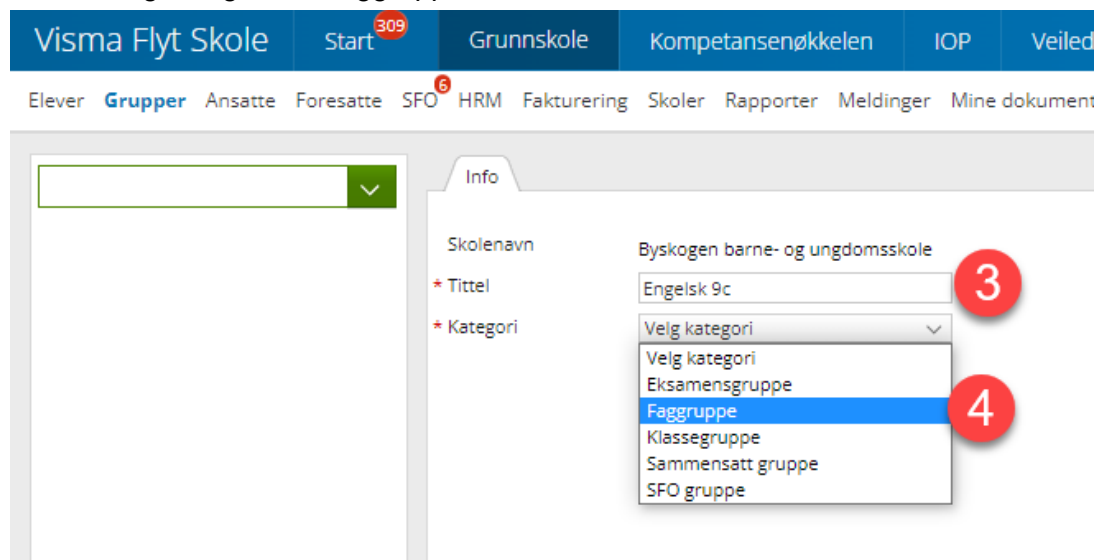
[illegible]

Visma Flyt Skole | Start 309 | Grunnskole | Kompetansenøkkelen | IOP | Veiled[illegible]

Elever Grupper Ansatte Foresatte SFO 6 HRM Fakturering Skoler Rapporter Meldinger Mine dokument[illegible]

Info

Skolenavn Byskogen barne- og ungdomsskole

* Tittel Engelsk 9c

3

* Kategori Velg kategori

Velg kategori
Eksamensgruppe
Faggruppe
Klassegruppe
Sammensatt gruppe
SFO gruppe

4